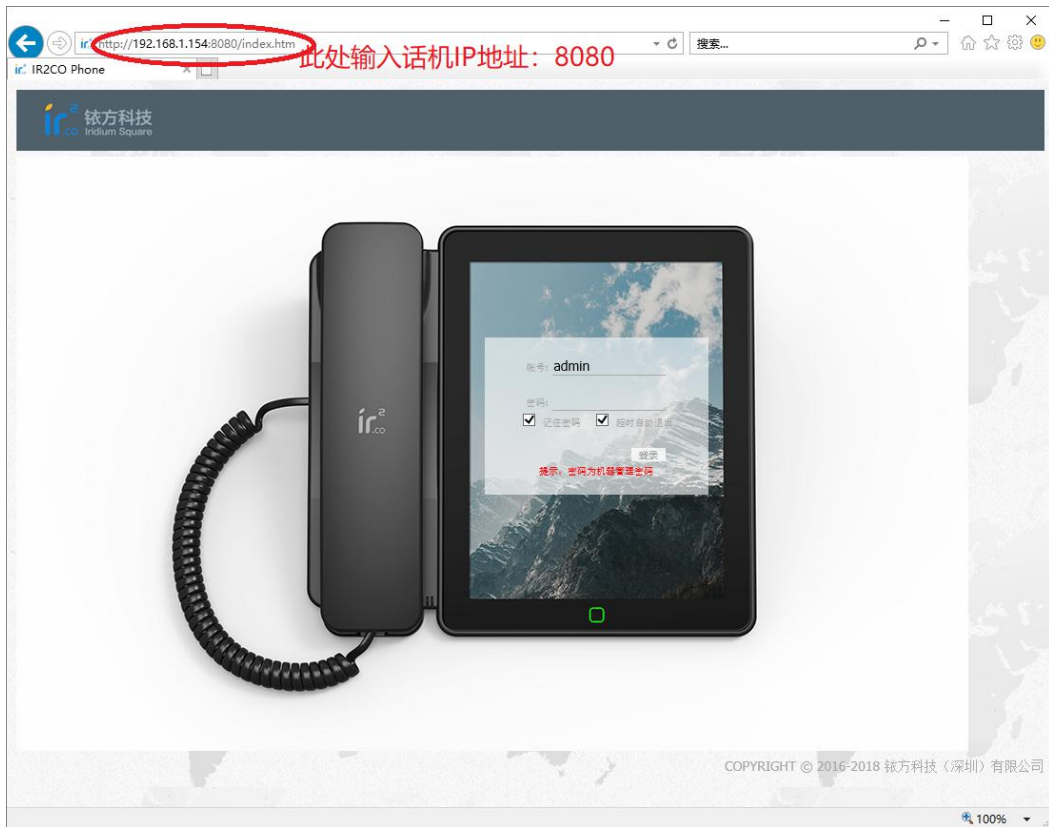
http://192.168.1.154:8080/index.htm
此处输入话机IP地址：8080
搜索...
IR2CO Phone

铱方科技
Iridium Square

账号: admin
密码:
记住密码 超时自动退出
登录
提示：密码为机器管理密码

COPYRIGHT © 2016-2018 铱方科技（深圳）有限公司

100%